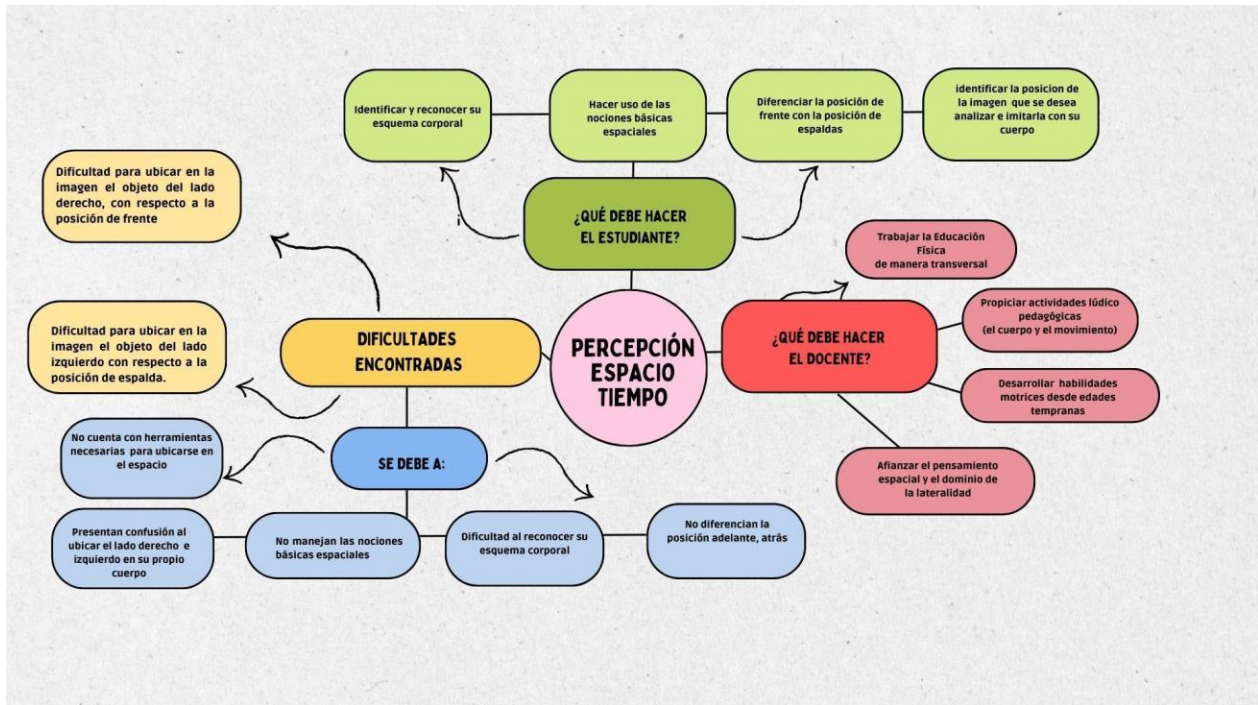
Identificar y reconocer su esquema corporal

Hacer uso de las nociones básicas espaciales

Diferenciar la posición de frente con la posición de espaldas

identificar la posicion de la imagen que se desea analizar e imitarla con su cuerpo

Dificultad para ubicar en la imagen el objeto del lado derecho, con respecto a la posición de frente

¿QUÉ DEBE HACER EL ESTUDIANTE?

Trabajar la Educación Física de manera transversal

Dificultad para ubicar en la imagen el objeto del lado izquierdo con respecto a la posición de espalda.

DIFICULTADES ENCONTRADAS

PERCEPCIÓN ESPACIO TIEMPO

¿QUÉ DEBE HACER EL DOCENTE?

Propiciar actividades lúdico pedagógicas (el cuerpo y el movimiento)

Desarrollar habilidades motrices desde edades tempranas

No cuenta con herramientas necesarias para ubicarse en el espacio

SE DEBE A:

Afianzar el pensamiento espacial y el dominio de la lateralidad

Presentan confusión al ubicar el lado derecho e izquierdo en su propio cuerpo

No manejan las nociones básicas espaciales

Dificultad al reconocer su esquema corporal

No diferencian la posición adelante, atrás